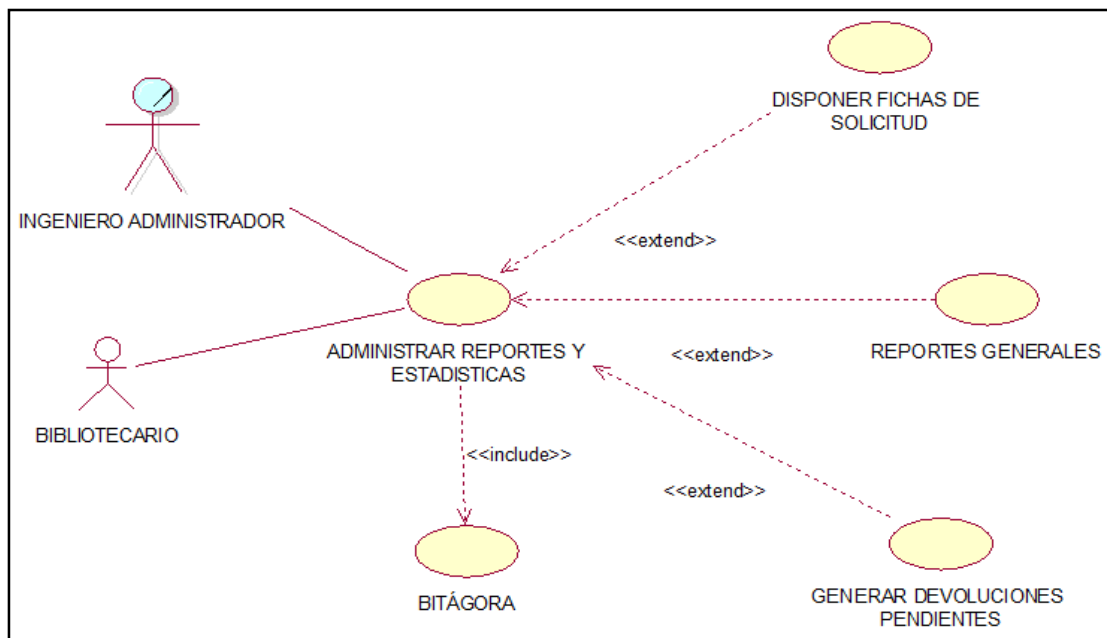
DISPONER FICHAS DE SOLICITUD

INGENIERO ADMINISTRADOR

<<extend>>

ADMINISTRAR REPORTES Y ESTADISTICAS

<<extend>>

REPORTES GENERALES

BIBLIOTECARIO

<<include>>

<<extend>>

BITÁGORA

GENERAR DEVOLUCIONES PENDIENTES